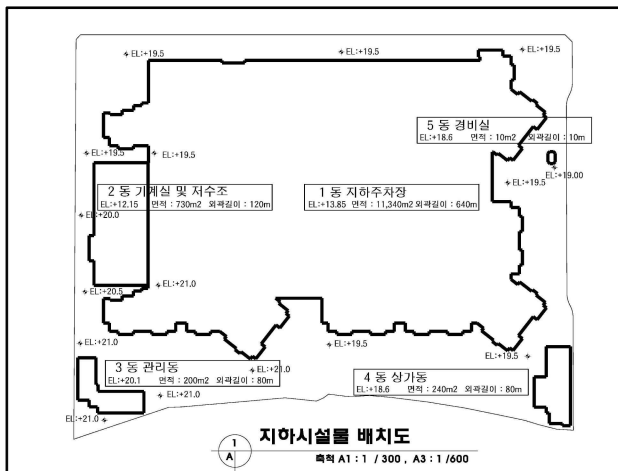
EL:+19.5
EL:+19.5
EL:+19.5

5 동 경비실
EL:+18.6 면적 : 10m2 외곽길이 : 10m

EL:+19.5
EL:+19.5
EL:+19.00
EL:+19.5

2 동 기계실 및 저수조
EL:+12.15 면적 : 730m2 외곽길이 : 120m

1 동 지하주차장
EL:+13.85 면적 : 11,340m2 외곽길이 : 640m

EL:+20.0
EL:+21.0
EL:+20.5
EL:+21.0
EL:+19.5
EL:+19.5

3 동 관리동
EL:+20.1 면적 : 200m2 외곽길이 : 80m
EL:+21.0
EL:+21.0

4 동 상가동
EL:+18.6 면적 : 240m2 외곽길이 : 80m

EL:+21.0

1
A
지하시설물 배치도
축척 A1 : 1 / 300 , A3 : 1 /600